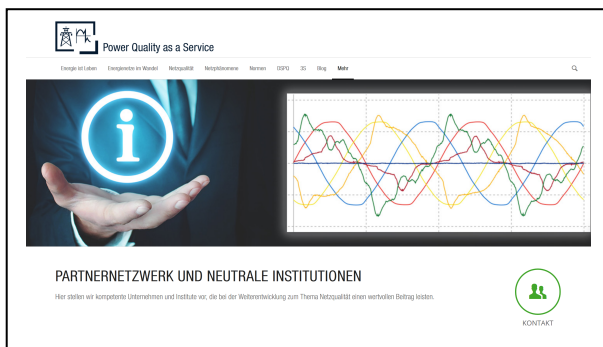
Power Quality as a Service

Energie ist Leben Energienetze im Wandel Netzqualität Netzphänomene Normen DSPG 3G Blog Mehr

PARTNERNETZWERK UND NEUTRALE INSTITUTIONEN

Hier stellen wir kompetente Unternehmen und Institute vor, die bei der Weiterentwicklung zum Thema Netzqualität einen wertvollen Beitrag leisten.

KONTAKT